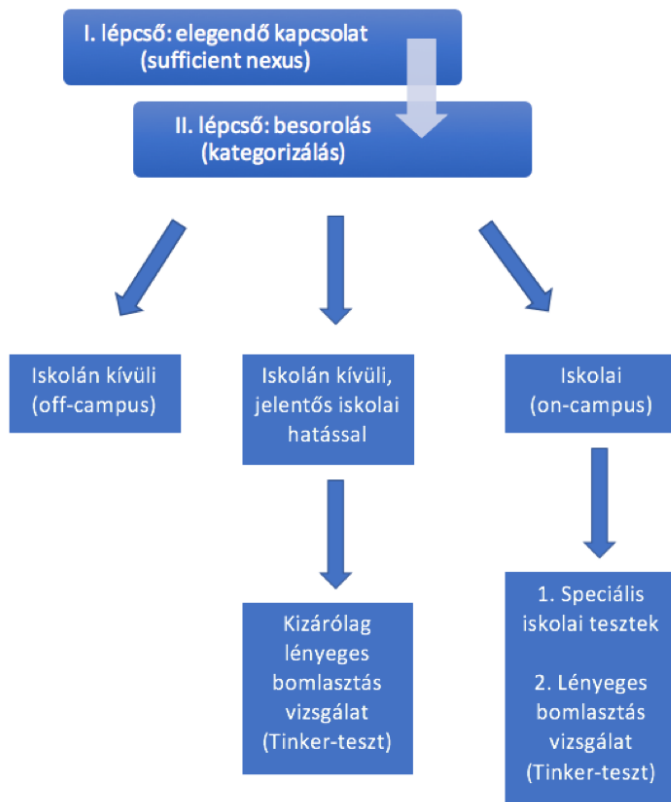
I. lépcső: elegendő kapcsolat (sufficient nexus)

II. lépcső: besorolás (kategorizálás)

Iskolán kívüli (off-campus)

Iskolán kívüli, jelentős iskolai hatással

Iskolai (on-campus)

Kizárólag lényeges bomlasztás vizsgálat (Tinker-teszt)

1. Speciális iskolai tesztek

2. Lényeges bomlasztás vizsgálat (Tinker-teszt)